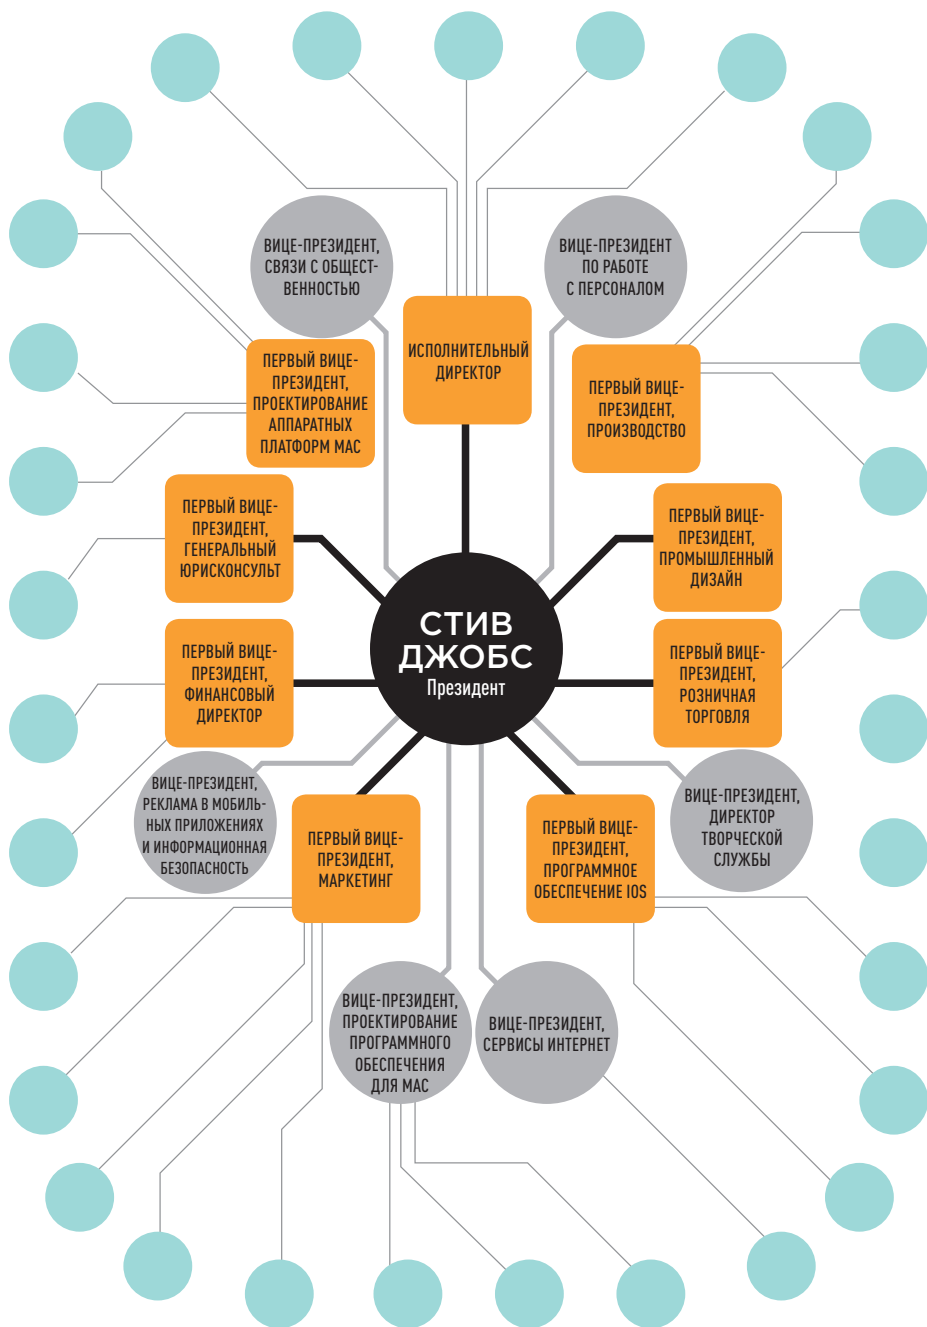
ВИЦЕ-ПРЕЗИДЕНТ, СВЯЗИ С ОБЩЕСТВЕННОСТЬЮ

ИСПОЛНИТЕЛЬНЫЙ ДИРЕКТОР

ВИЦЕ-ПРЕЗИДЕНТ ПО РАБОТЕ С ПЕРСОНАЛОМ

ПЕРВЫЙ ВИЦЕ-ПРЕЗИДЕНТ, ПРОЕКТИРОВАНИЕ АППАРАТНЫХ ПЛАТФОРМ MAC

ПЕРВЫЙ ВИЦЕ-ПРЕЗИДЕНТ, ПРОИЗВОДСТВО

ПЕРВЫЙ ВИЦЕ-ПРЕЗИДЕНТ, ГЕНЕРАЛЬНЫЙ ЮРИСКОНСУЛЬТ

ПЕРВЫЙ ВИЦЕ-ПРЕЗИДЕНТ, ПРОМЫШЛЕННЫЙ ДИЗАЙН

СТИВ ДЖОБС
Президент

ПЕРВЫЙ ВИЦЕ-ПРЕЗИДЕНТ, ФИНАНСОВЫЙ ДИРЕКТОР

ПЕРВЫЙ ВИЦЕ-ПРЕЗИДЕНТ, РОЗНИЧНАЯ ТОРГОВЛЯ

ВИЦЕ-ПРЕЗИДЕНТ, РЕКЛАМА В МОБИЛЬНЫХ ПРИЛОЖЕНИЯХ И ИНФОРМАЦИОННАЯ БЕЗОПАСНОСТЬ

ПЕРВЫЙ ВИЦЕ-ПРЕЗИДЕНТ, МАРКЕТИНГ

ПЕРВЫЙ ВИЦЕ-ПРЕЗИДЕНТ, ПРОГРАММНОЕ ОБЕСПЕЧЕНИЕ IOS

ВИЦЕ-ПРЕЗИДЕНТ, ДИРЕКТОР ТВОРЧЕСКОЙ СЛУЖБЫ

ВИЦЕ-ПРЕЗИДЕНТ, ПРОЕКТИРОВАНИЕ ПРОГРАММНОГО ОБЕСПЕЧЕНИЯ ДЛЯ MAC

ВИЦЕ-ПРЕЗИДЕНТ, СЕРВИСЫ ИНТЕРНЕТ